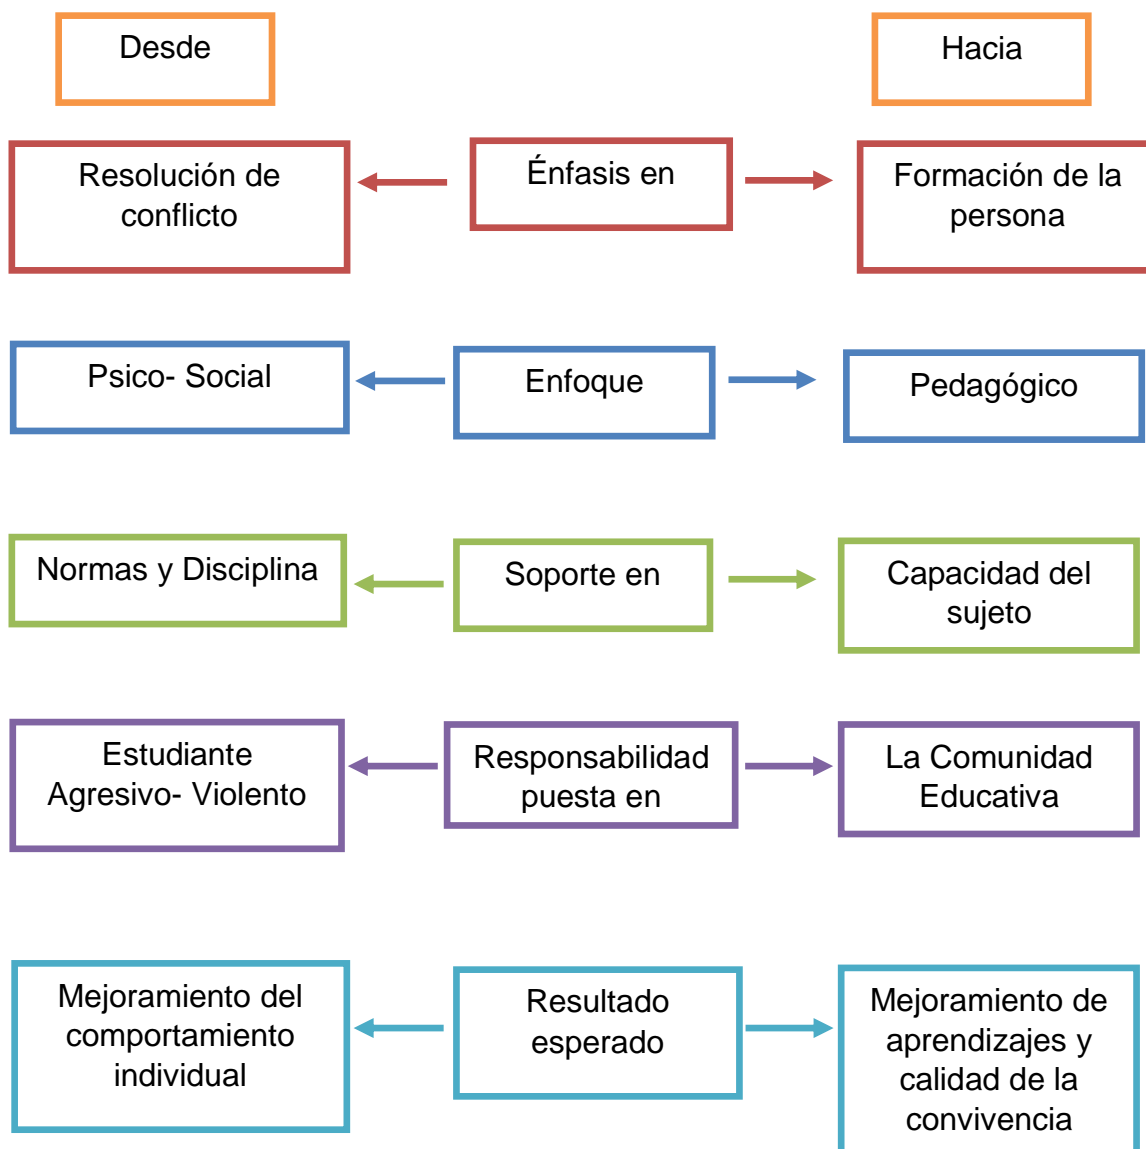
Desde

Hacia

Resolución de conflicto

Énfasis en

Formación de la persona

Psico- Social

Enfoque

Pedagógico

Normas y Disciplina

Soporte en

Capacidad del sujeto

Estudiante Agresivo- Violento

Responsabilidad puesta en

La Comunidad Educativa

Mejoramiento del comportamiento individual

Resultado esperado

Mejoramiento de aprendizajes y calidad de la convivencia